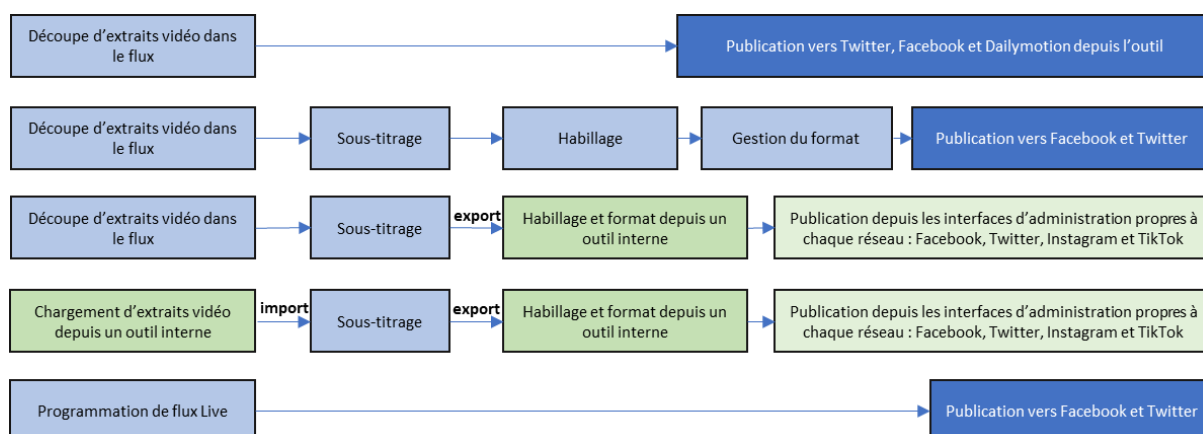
Découpe d'extraits vidéo dans le flux

Publication vers Twitter, Facebook et Dailymotion depuis l'outil

Découpe d'extraits vidéo dans le flux

Sous-titrage

Habillage

Gestion du format

Publication vers Facebook et Twitter

Découpe d'extraits vidéo dans le flux

Sous-titrage

export

Habillage et format depuis un outil interne

Publication depuis les interfaces d'administration propres à chaque réseau : Facebook, Twitter, Instagram et TikTok

Chargement d'extraits vidéo depuis un outil interne

import

Sous-titrage

export

Habillage et format depuis un outil interne

Publication depuis les interfaces d'administration propres à chaque réseau : Facebook, Twitter, Instagram et TikTok

Programmation de flux Live

Publication vers Facebook et Twitter